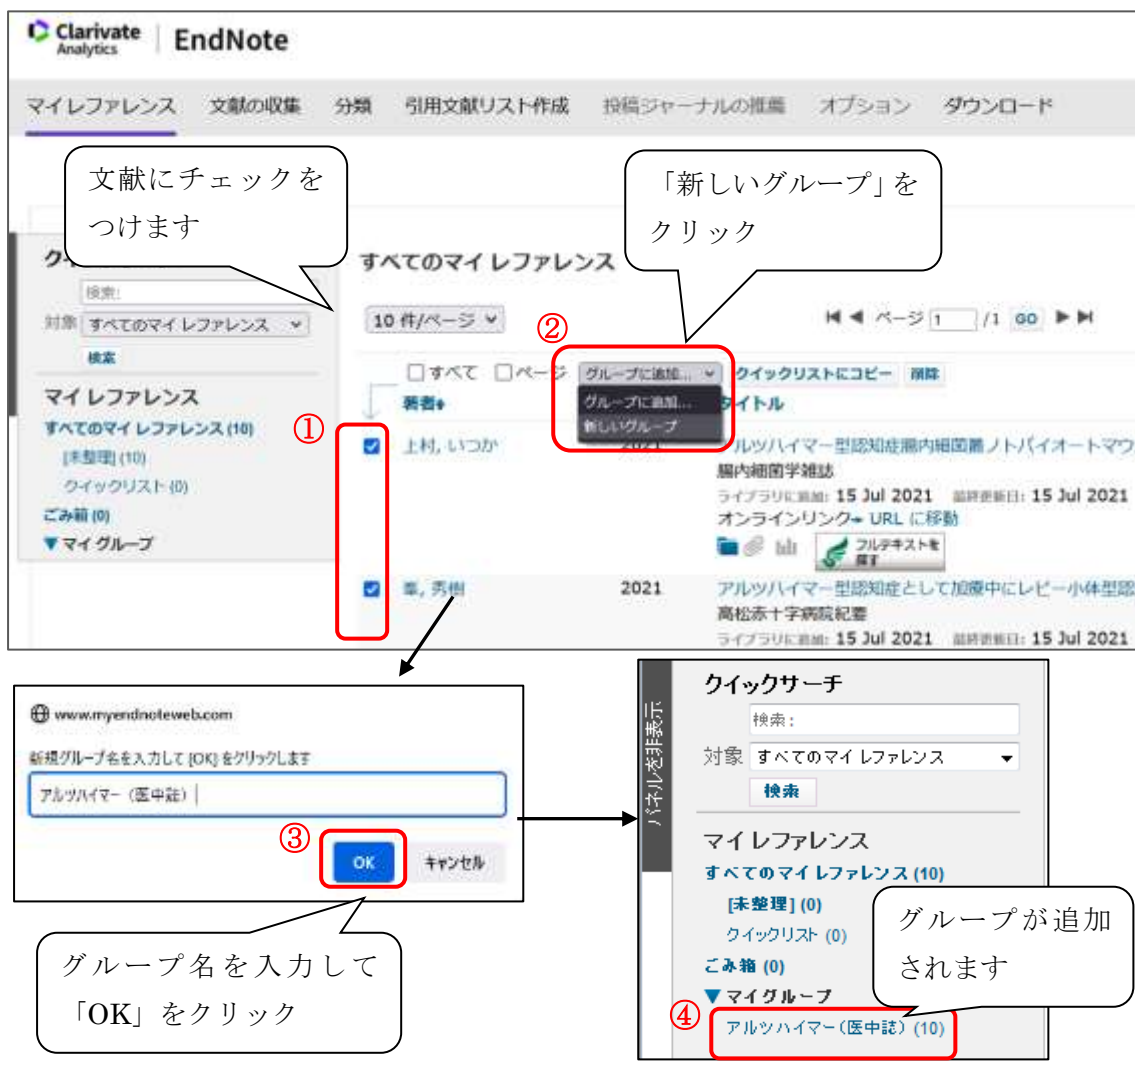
Clarivate Analytics | EndNote

マイ レファレンス　文献の収集　分類　引用文献リスト作成　投稿ジャーナルの推薦　オプション　ダウンロード

文献にチェックをつけます

「新しいグループ」をクリック

すべてのマイ レファレンス

検索:
対象 すべてのマイ レファレンス
検索

マイ レファレンス
すべてのマイ レファレンス (10)
[未整理] (10)
クイックリスト (0)
ごみ箱 (0)
▼マイ グループ

10 件/ページ
②
ページ 1 /1 GO

□すべて □ページ　グループに追加...　クイックリストにコピー　削除
グループに追加...
新しいグループ
著者　タイトル

①
上村, いつか　2021　アルツハイマー型認知症腸内細菌ノトバイオートマウ
腸内細菌学雑誌
ライブラリに追加: 15 Jul 2021　最終更新日: 15 Jul 2021
オンラインリンク URL に移動
フルテキストを探す

秦, 秀樹　2021　アルツハイマー型認知症として加療中にレビー小体型認
高松赤十字病院紀要
ライブラリに追加: 15 Jul 2021　最終更新日: 15 Jul 2021

www.myendnoteweb.com
新規グループ名を入力して [OK] をクリックします
アルツハイマー (医中誌)
③
OK　キャンセル

グループ名を入力して「OK」をクリック

パネルを非表示
クイックサーチ
検索:
対象 すべてのマイ レファレンス
検索
マイ レファレンス
すべてのマイ レファレンス (10)
[未整理] (0)
クイックリスト (0)
ごみ箱 (0)
▼マイグループ
④
アルツハイマー (医中誌) (10)

グループが追加されます